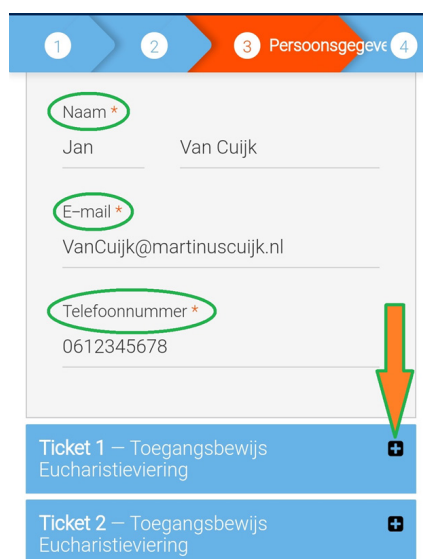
1 2 3 Persoonsgegeve 4

Naam *

Jan Van Cuijk

E–mail *

VanCuijk@martinuscuijk.nl

Telefoonnummer *

0612345678

Ticket 1 — Toegangsbewijs Eucharistieviering

Ticket 2 — Toegangsbewijs Eucharistieviering